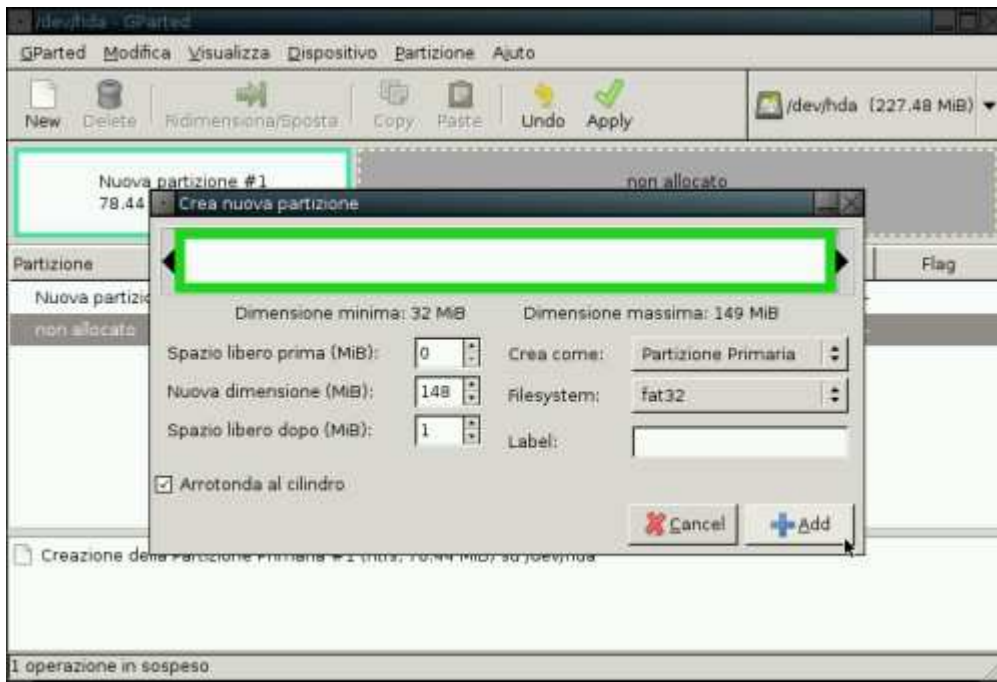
/dev/hda - GParted

GParted Modifica Visualizza Dispositivo Partizione Aiuto

New Delete Ridimensiona/Sposta Copy Paste Undo Apply

/dev/hda (227.48 MiB)

Nuova partizione #1
78.44

non allocato

Partizione

Flag

Nuova partizio

non allocato

Crea nuova partizione

Dimensione minima: 32 MiB

Dimensione massima: 149 MiB

Spazio libero prima (MiB): 0

Nuova dimensione (MiB): 148

Spazio libero dopo (MiB): 1

Crea come: Partizione Primaria

Filesystem: fat32

Label:

☑ Arrotonda al cilindro

Cancel

Add

Creazione della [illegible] su /dev/hda

1 operazione in sospeso